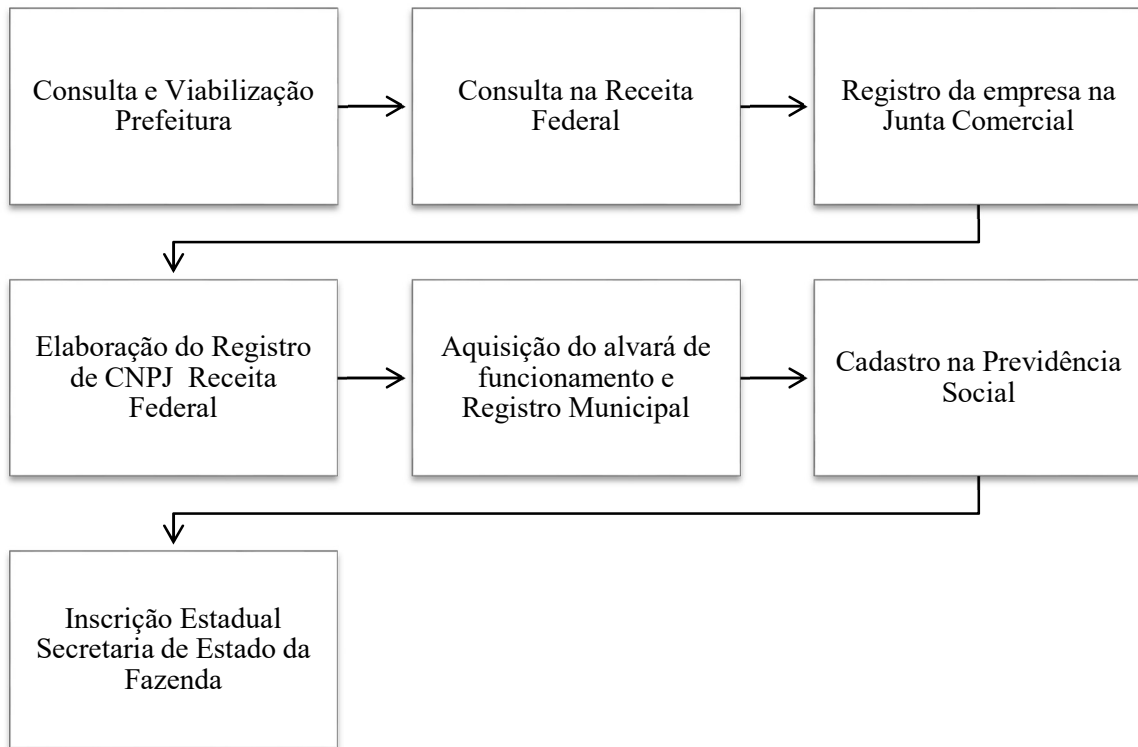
Consulta e Viabilização Prefeitura

Consulta na Receita Federal

Registro da empresa na Junta Comercial

Elaboração do Registro de CNPJ Receita Federal

Aquisição do alvará de funcionamento e Registro Municipal

Cadastro na Previdência Social

Inscrição Estadual Secretaria de Estado da Fazenda